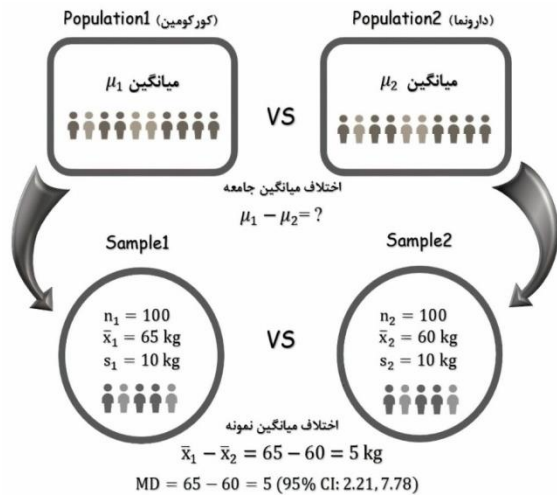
Population1 (کورکومین)

Population2 (دارونما)

میانگین $\mu_1$

VS

میانگین $\mu_2$

اختلاف میانگین جامعه

$\mu_1 - \mu_2 = ?$

Sample1

Sample2

$n_1 = 100$
$\bar{x}_1 = 65$ kg
$s_1 = 10$ kg

VS

$n_2 = 100$
$\bar{x}_2 = 60$ kg
$s_2 = 10$ kg

اختلاف میانگین نمونه

$\bar{x}_1 - \bar{x}_2 = 65 - 60 = 5$ kg

MD = 65 − 60 = 5 (95% CI: 2.21, 7.78)